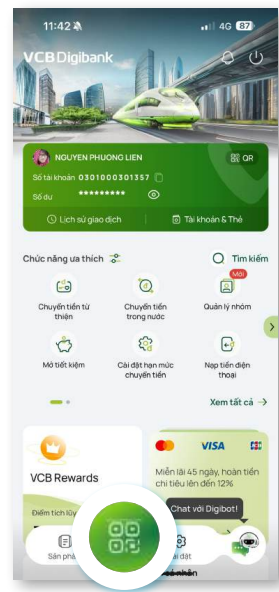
11:42

4G 87

VCB Digibank

NGUYEN PHUONG LIEN

QR

Số tài khoản 0301000301357

Số dư **********

Lịch sử giao dịch

Tài khoản & Thẻ

Chức năng ưa thích

Tìm kiếm

Mới

Chuyển tiền từ thiện

Chuyển tiền trong nước

Quản lý nhóm

Mở tiết kiệm

Cài đặt hạn mức chuyển tiền

Nạp tiền điện thoại

Xem tất cả

VCB Rewards

VISA

Miễn lãi 45 ngày, hoàn tiền chi tiêu lên đến 12%

Chat với Digibot!

Điểm tích lũy

Sản phẩm

Cài đặt

cá nhân